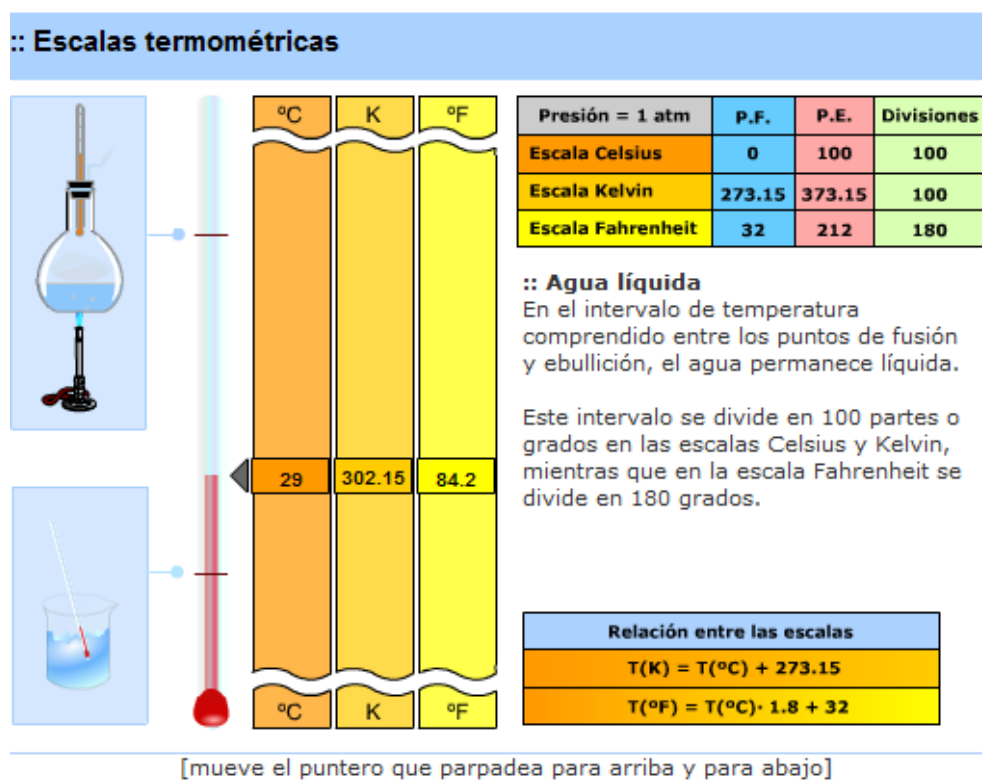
:: Escalas termométricas

| ºC | K | ºF |
|---|---|---|
| 29 | 302.15 | 84.2 |
| ºC | K | ºF |

| Presión = 1 atm | P.F. | P.E. | Divisiones |
|---|---|---|---|
| Escala Celsius | 0 | 100 | 100 |
| Escala Kelvin | 273.15 | 373.15 | 100 |
| Escala Fahrenheit | 32 | 212 | 180 |

:: Agua líquida
En el intervalo de temperatura comprendido entre los puntos de fusión y ebullición, el agua permanece líquida.

Este intervalo se divide en 100 partes o grados en las escalas Celsius y Kelvin, mientras que en la escala Fahrenheit se divide en 180 grados.

| Relación entre las escalas |
|---|
| T(K) = T(ºC) + 273.15 |
| T(ºF) = T(ºC)· 1.8 + 32 |

[mueve el puntero que parpadea para arriba y para abajo]